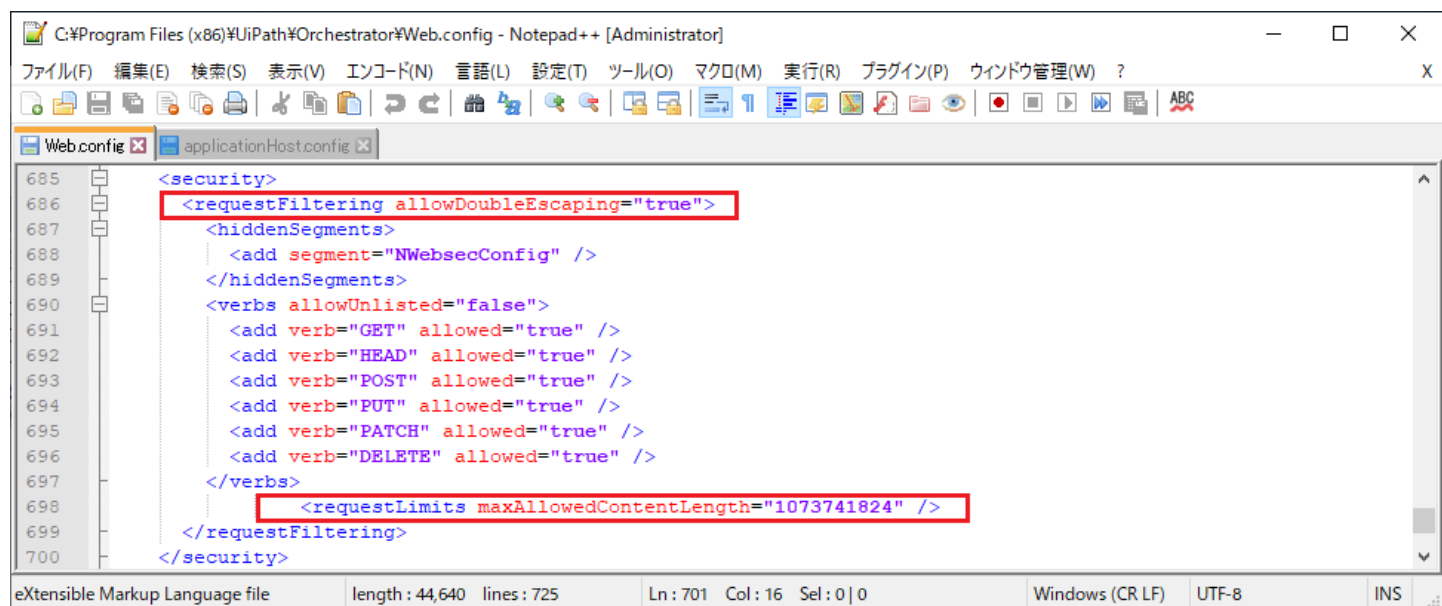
C:¥Program Files (x86)¥UiPath¥Orchestrator¥Web.config - Notepad++ [Administrator]

ファイル(F) 編集(E) 検索(S) 表示(V) エンコード(N) 言語(L) 設定(T) ツール(O) マクロ(M) 実行(R) プラグイン(P) ウィンドウ管理(W) ? X

ABC

Web.config applicationHost.config

685 <security>
686 <requestFiltering allowDoubleEscaping="true">
687 <hiddenSegments>
688 <add segment="NWebsecConfig" />
689 </hiddenSegments>
690 <verbs allowUnlisted="false">
691 <add verb="GET" allowed="true" />
692 <add verb="HEAD" allowed="true" />
693 <add verb="POST" allowed="true" />
694 <add verb="PUT" allowed="true" />
695 <add verb="PATCH" allowed="true" />
696 <add verb="DELETE" allowed="true" />
697 </verbs>
698 <requestLimits maxAllowedContentLength="1073741824" />
699 </requestFiltering>
700 </security>

eXtensible Markup Language file length : 44,640 lines : 725 Ln : 701 Col : 16 Sel : 0 | 0 Windows (CR LF) UTF-8 INS